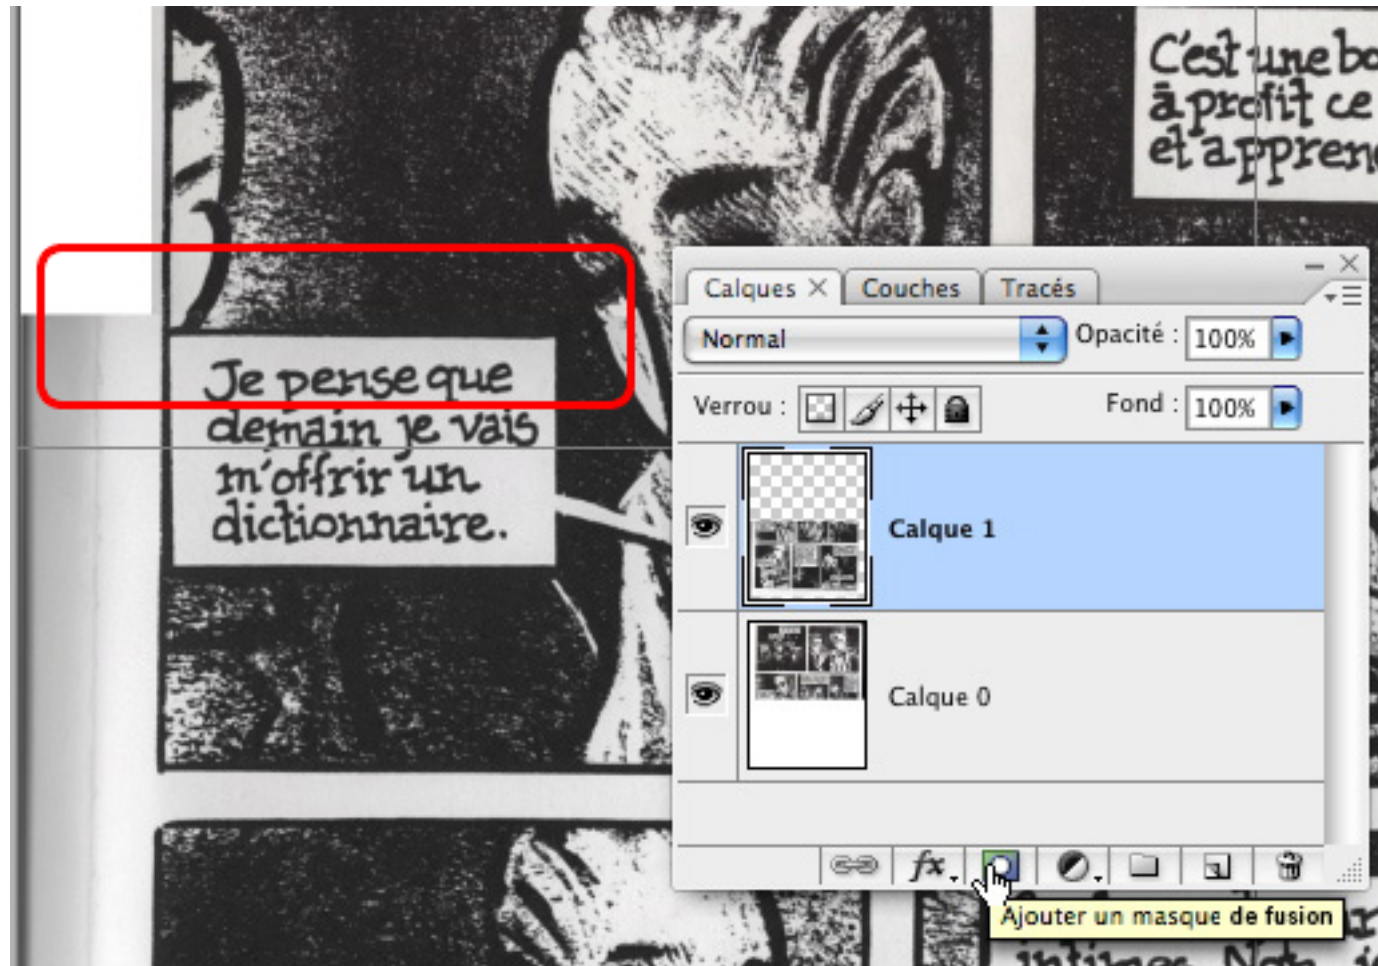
C'est une bo
à profit ce
et appren

Je pense que demain je vais m'offrir un dictionnaire.

Calques
Couches
Tracés
Normal
Opacité : 100%
Verrou :
Fond : 100%
Calque 1
Calque 0
fx
Ajouter un masque de fusion
intimes. Not